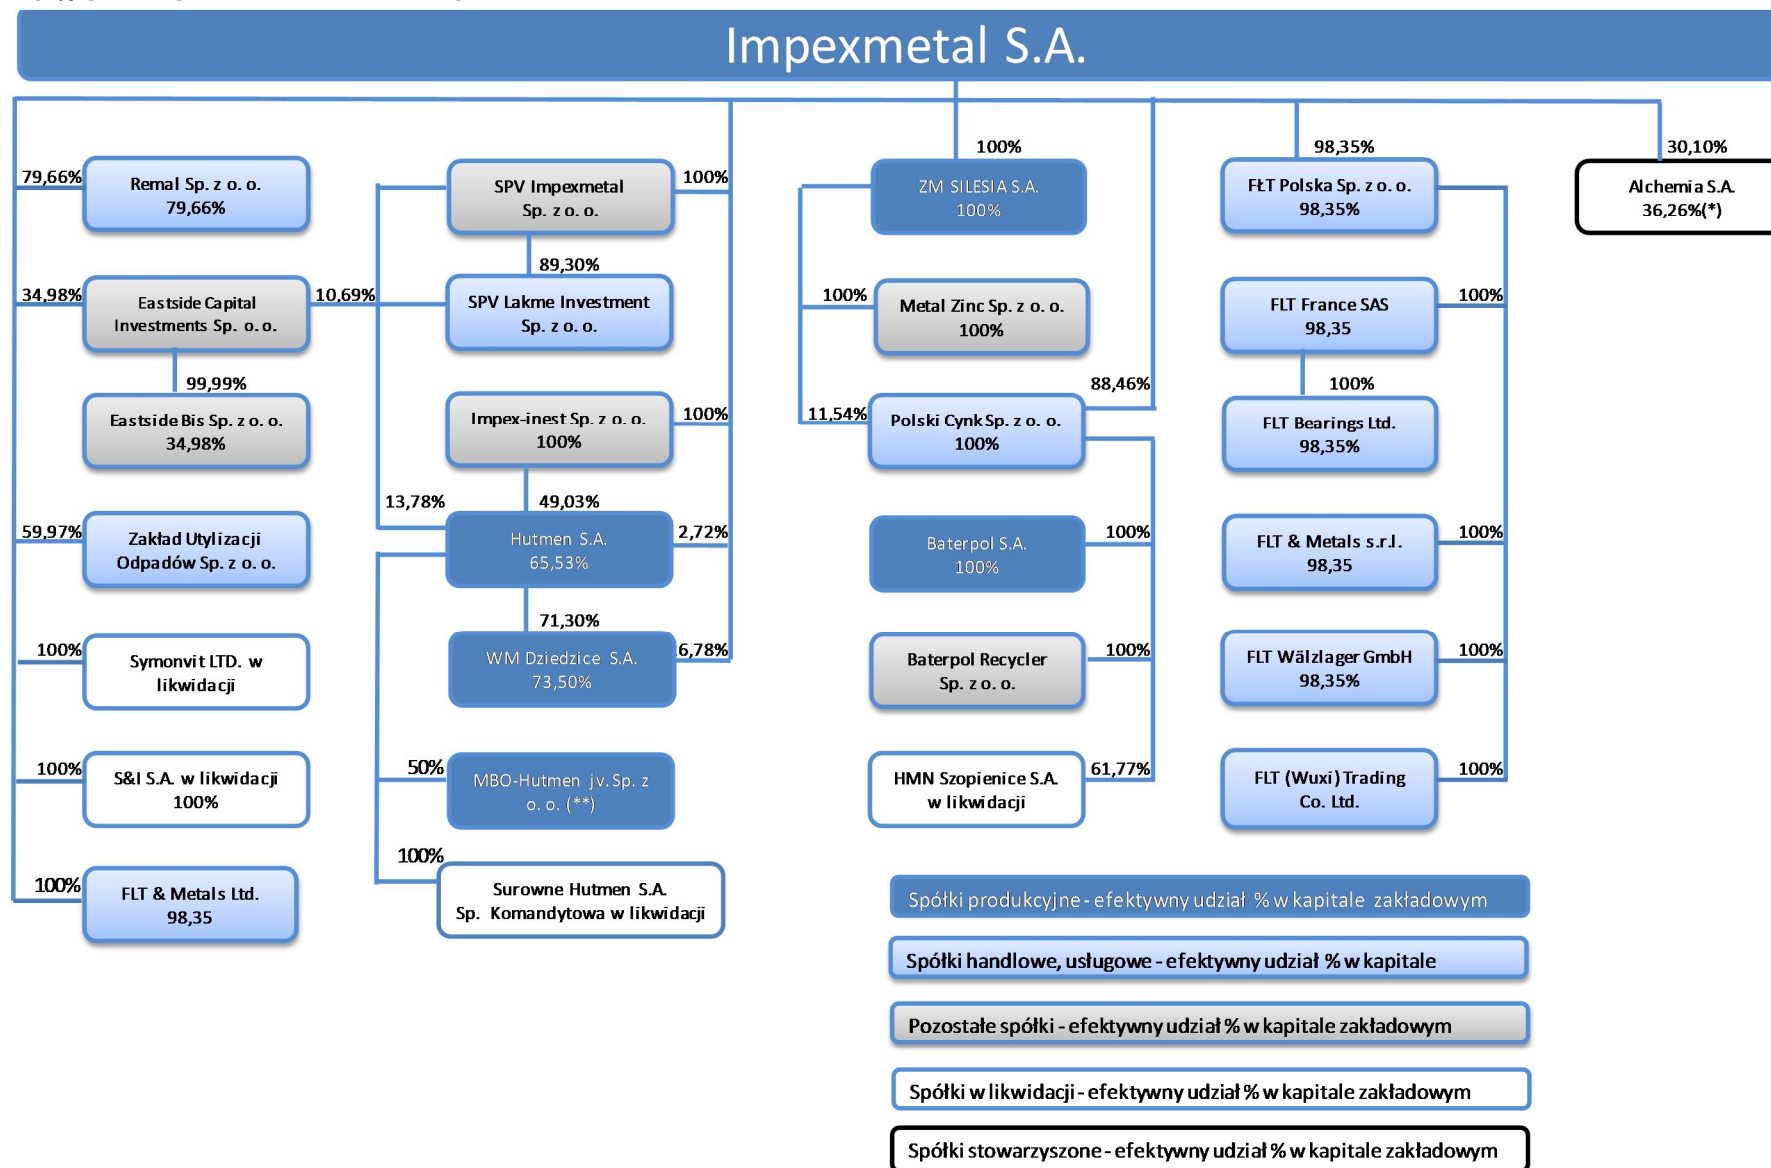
Impexmetal S.A.

79,66%
Remal Sp. z o. o.
79,66%

34,98%
Eastside Capital Investments Sp. z o. o.
10,69%

99,99%
Eastside Bis Sp. z o. o.
34,98%

59,97%
Zakład Utylizacji Odpadów Sp. z o. o.

100%
Symonvit LTD. w likwidacji

100%
S&I S.A. w likwidacji
100%

100%
FLT & Metals Ltd.
98,35

SPV Impexmetal Sp. z o. o.
100%

89,30%
SPV Lakme Investment Sp. z o. o.

Impex-inest Sp. z o. o.
100%
100%

13,78%
49,03%
Hutmen S.A.
65,53%
2,72%

71,30%
WM Dziedzice S.A.
73,50%
6,78%

50%
MBO-Hutmen jv. Sp. z o. o. (**)

100%
Surowne Hutmen S.A. Sp. Komandytowa w likwidacji

100%
ZM SILESIA S.A.
100%

100%
Metal Zinc Sp. z o. o.
100%

88,46%
11,54%
Polski Cynk Sp. z o. o.
100%

Baterpol S.A.
100%
100%

Baterpol Recycler Sp. z o. o.
100%

HMN Szopienice S.A. w likwidacji
61,77%

98,35%
FŁT Polska Sp. z o. o.
98,35%

FLT France SAS
98,35
100%

100%
FLT Bearings Ltd.
98,35%

FLT & Metals s.r.l.
98,35
100%

FLT Wälzlager GmbH
98,35%
100%

FLT (Wuxi) Trading Co. Ltd.
100%

30,10%
Alchemia S.A.
36,26%(*)

Spółki produkcyjne - efektywny udział % w kapitale zakładowym

Spółki handlowe, usługowe - efektywny udział % w kapitale

Pozostałe spółki - efektywny udział % w kapitale zakładowym

Spółki w likwidacji - efektywny udział % w kapitale zakładowym

Spółki stowarzyszone - efektywny udział % w kapitale zakładowym